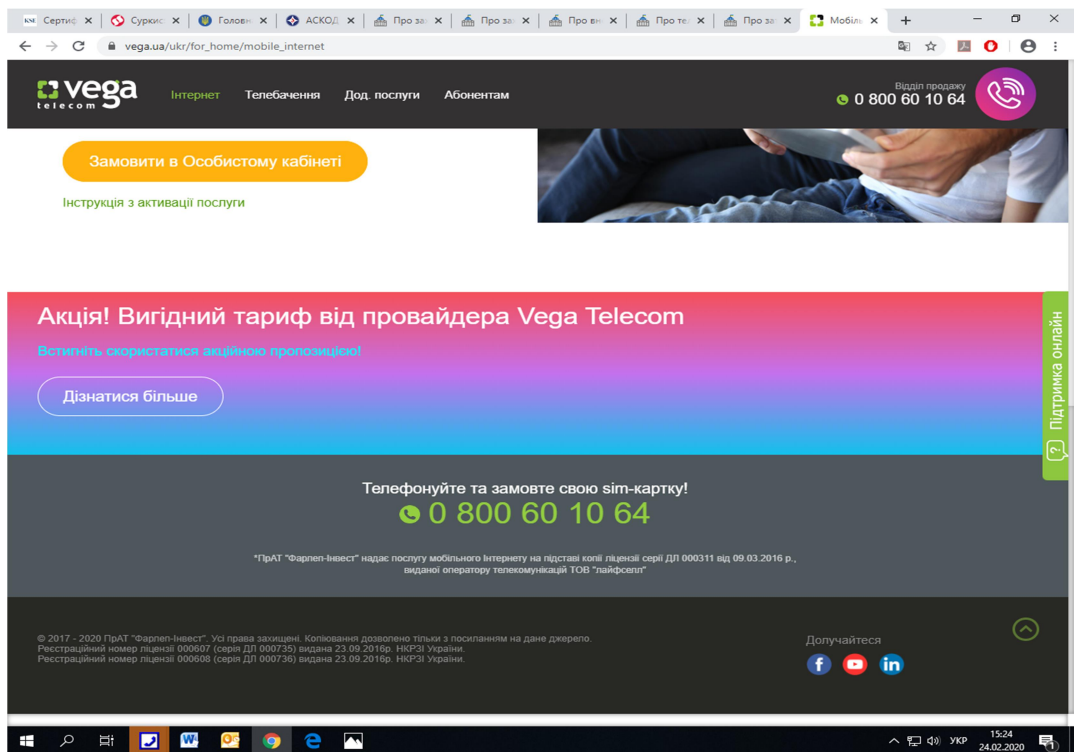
Сертиф ×  Суркис ×  Головн ×  АСКОД ×  Про за ×  Про за ×  Про вн ×  Про те ×  Про за ×  Мобіль ×  +

vega.ua/ukr/for_home/mobile_internet

vega telecom  Інтернет  Телебачення  Дод. послуги  Абонентам  Відділ продажу 0 800 60 10 64

Замовити в Особистому кабінеті

Інструкція з активації послуги

Акція! Вигідний тариф від провайдера Vega Telecom

Встигніть скористатися акційною пропозицією!

Дізнатися більше

Підтримка онлайн

Телефонуйте та замовте свою sim-картку!

0 800 60 10 64

*ПрАТ "Фарлеп-Інвест" надає послугу мобільного Інтернету на підставі копії ліцензії серії ДЛ 000311 від 09.03.2016 р., виданої оператору телекомунікацій ТОВ "лайфселл"

© 2017 - 2020 ПрАТ "Фарлеп-Інвест". Усі права захищені. Копіювання дозволено тільки з посиланням на дане джерело.
Реєстраційний номер ліцензії 000607 (серія ДЛ 000735) видана 23.09.2016р. НКРЗІ України.
Реєстраційний номер ліцензії 000608 (серія ДЛ 000736) видана 23.09.2016р. НКРЗІ України.

Долучайтеся

УКР 15:24 24.02.2020